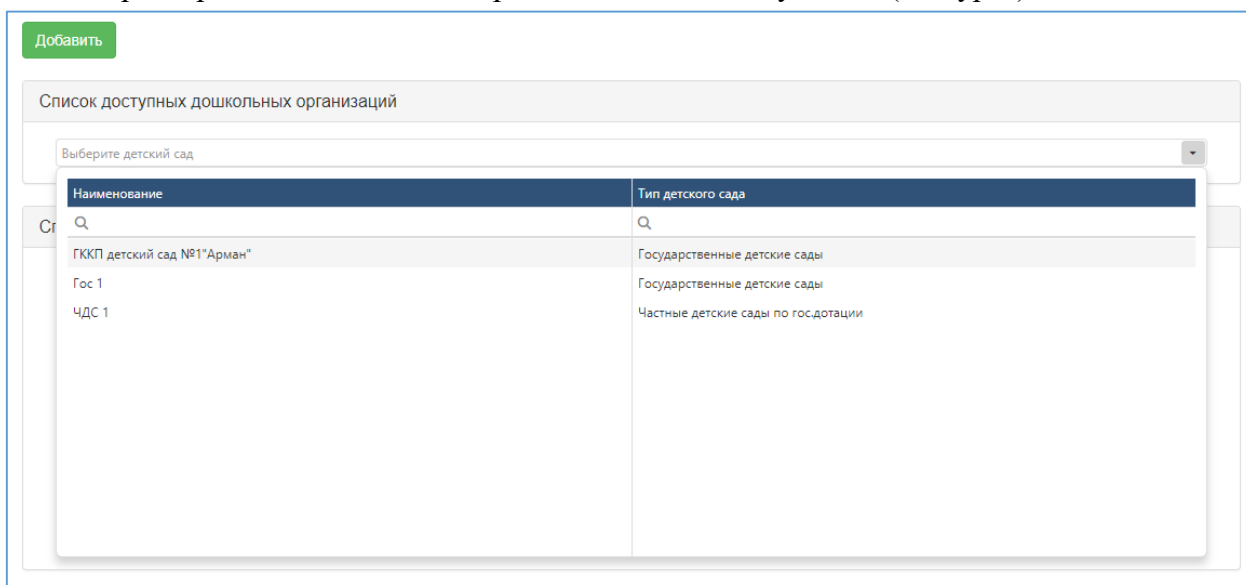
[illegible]

Добавить

Список доступных дошкольных организаций

Выберите детский сад

Сп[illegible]

| Наименование | Тип детского сада |
|---|---|
| ГККП детский сад №1"Арман" | Государственные детские сады |
| Гос 1 | Государственные детские сады |
| ЧДС 1 | Частные детские сады по гос.дотации |